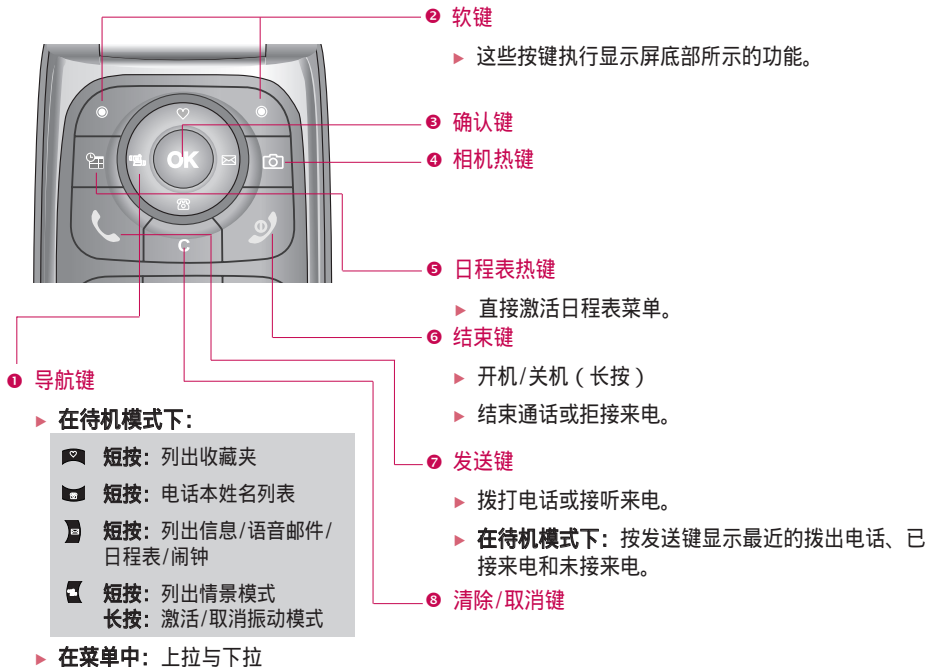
❷ 软键

▸ 这些按键执行显示屏底部所示的功能。

❸ 确认键

❹ 相机热键

❺ 日程表热键

▸ 直接激活日程表菜单。

❻ 结束键

▸ 开机/关机（长按）

▸ 结束通话或拒接来电。

❼ 发送键

▸ 拨打电话或接听来电。

▸ **在待机模式下：**按发送键显示最近的拨出电话、已接来电和未接来电。

❽ 清除/取消键

❶ 导航键

▸ **在待机模式下：**

**短按：**列出收藏夹

**短按：**电话本姓名列表

**短按：**列出信息/语音邮件/日程表/闹钟

**短按：**列出情景模式
**长按：**激活/取消振动模式

▸ **在菜单中：**上拉与下拉

OK

C